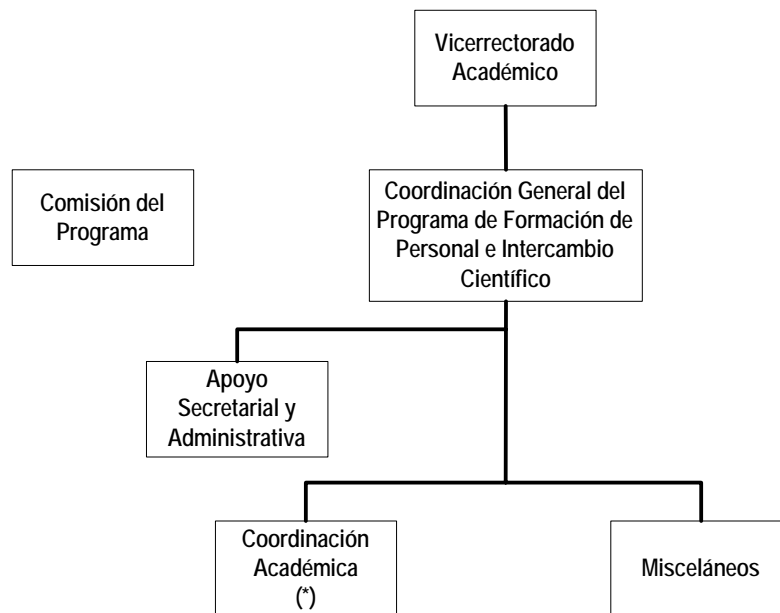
Vicerrectorado Académico

Comisión del Programa

Coordinación General del Programa de Formación de Personal e Intercambio Científico

Apoyo Secretarial y Administrativa

Coordinación Académica (*)

Misceláneos